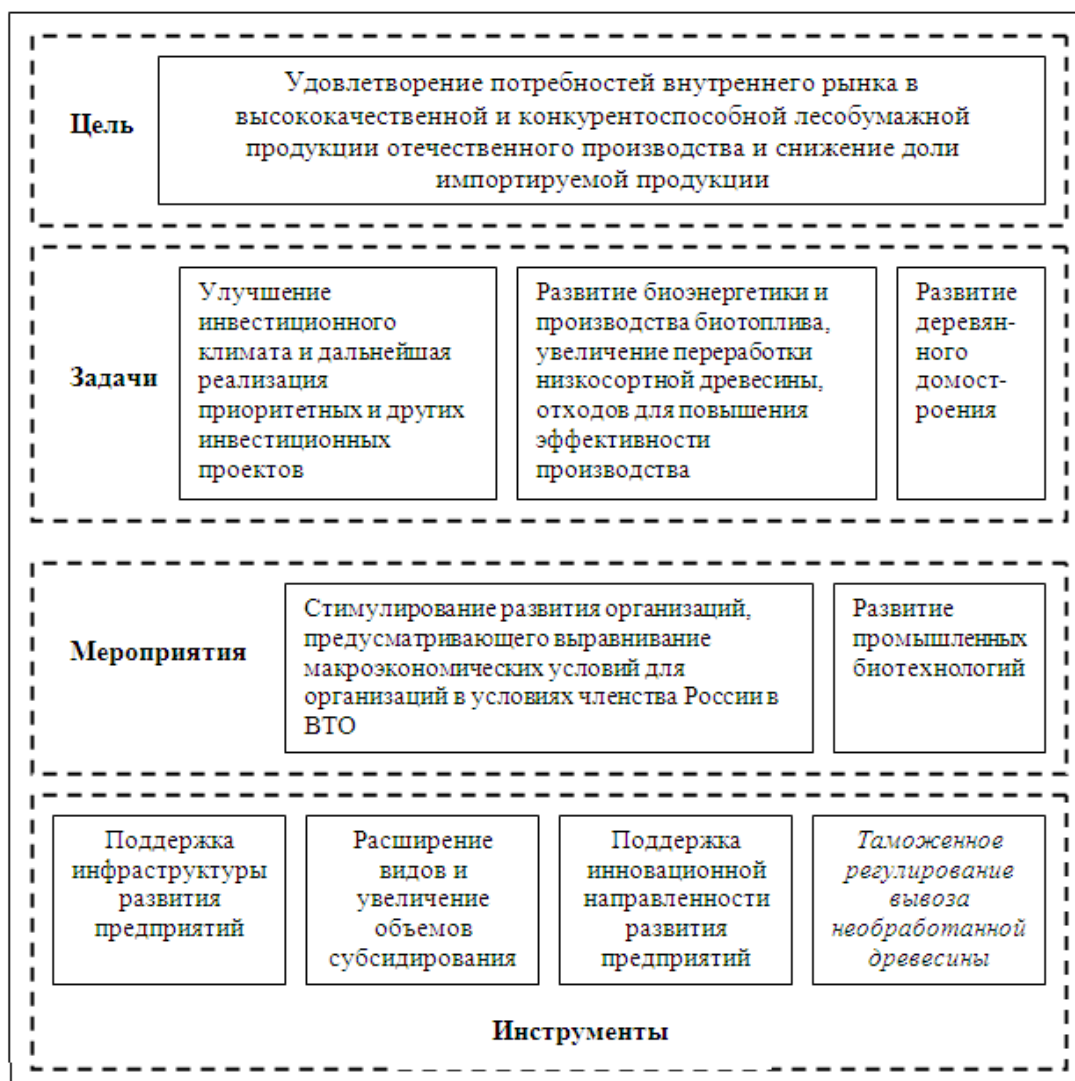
Цель

Удовлетворение потребностей внутреннего рынка в высококачественной и конкурентоспособной лесобумажной продукции отечественного производства и снижение доли импортируемой продукции

Задачи

Улучшение инвестиционного климата и дальнейшая реализация приоритетных и других инвестиционных проектов

Развитие биоэнергетики и производства биотоплива, увеличение переработки низкосортной древесины, отходов для повышения эффективности производства

Развитие деревянного домостроения

Мероприятия

Стимулирование развития организаций, предусматривающего выравнивание макроэкономических условий для организаций в условиях членства России в ВТО

Развитие промышленных биотехнологий

Поддержка инфраструктуры развития предприятий

Расширение видов и увеличение объемов субсидирования

Поддержка инновационной направленности развития предприятий

Таможенное регулирование вывоза необработанной древесины

Инструменты